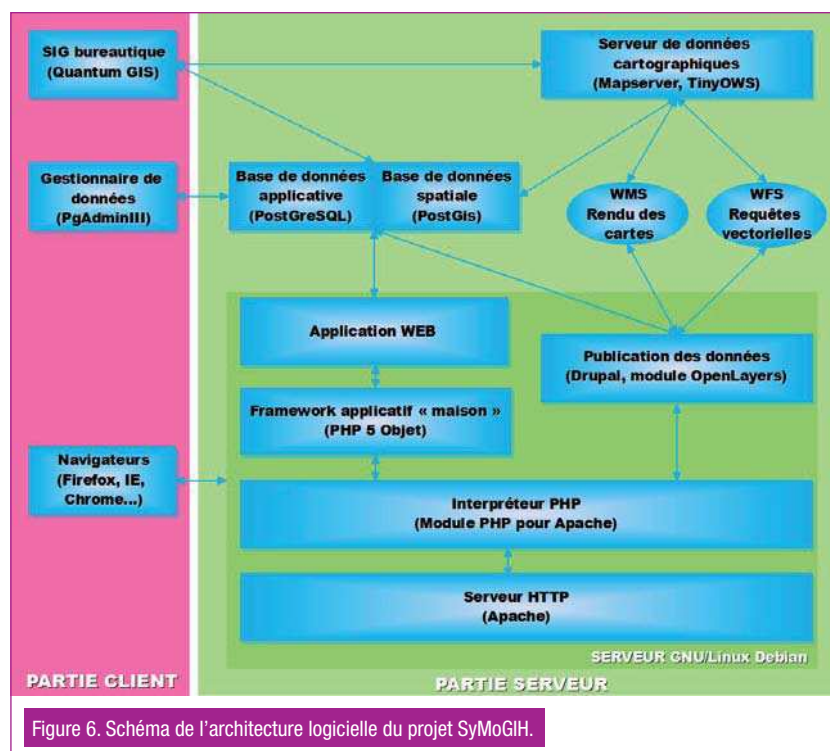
SIG bureautique (Quantum GIS)

Serveur de données cartographiques (Mapserver, TinyOWS)

Gestionnaire de données (PgAdminIII)

Base de données applicative (PostGreSQL)

Base de données spatiale (PostGis)

WMS Rendu des cartes

WFS Requêtes vectorielles

Application WEB

Publication des données (Drupal, module OpenLayers)

Framework applicatif « maison » (PHP 5 Objet)

Navigateurs (Firefox, IE, Chrome...)

Interpréteur PHP (Module PHP pour Apache)

Serveur HTTP (Apache)

SERVEUR GNU/Linux Debian

PARTIE CLIENT

PARTIE SERVEUR

Figure 6. Schéma de l'architecture logicielle du projet SyMoGIH.